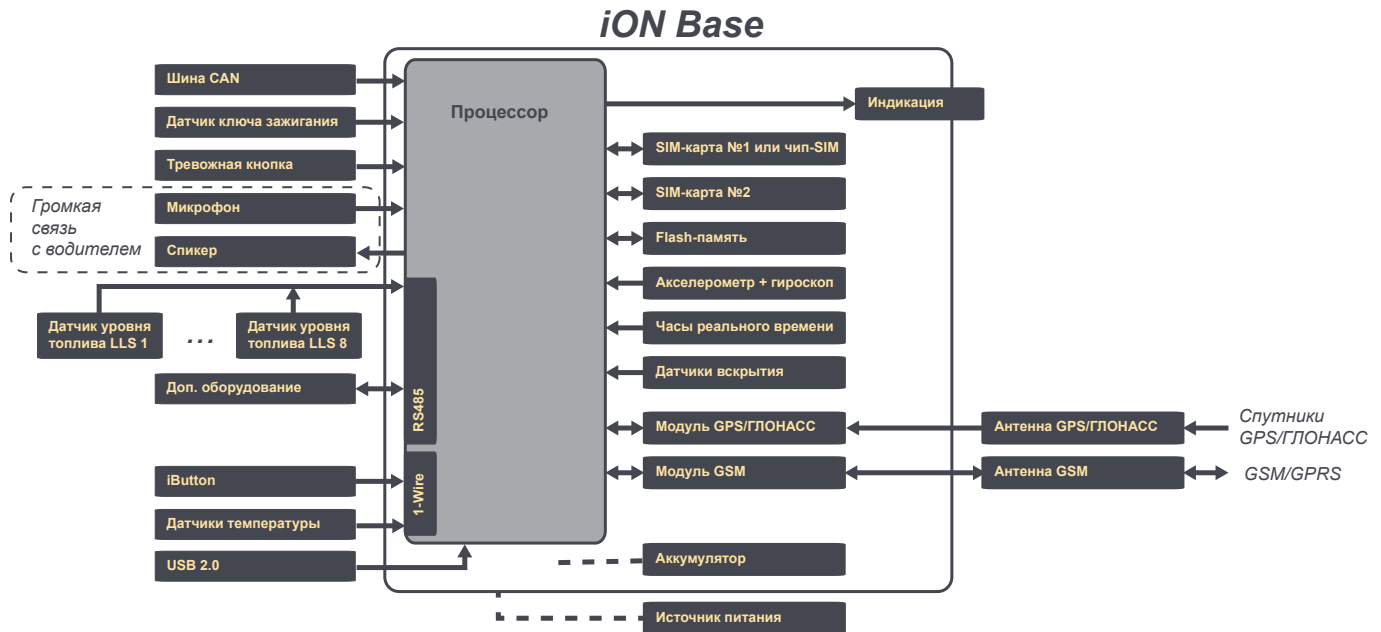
iON Base

Шина CAN

Датчик ключа зажигания

Тревожная кнопка

Громкая связь с водителем

Микрофон

Спикер

Датчик уровня топлива LLS 1

...

Датчик уровня топлива LLS 8

Доп. оборудование

iButton

Датчики температуры

USB 2.0

Процессор

RS485

1-Wire

Индикация

SIM-карта №1 или чип-SIM

SIM-карта №2

Flash-память

Акселерометр + гироскоп

Часы реального времени

Датчики вскрытия

Модуль GPS/ГЛОНАСС

Модуль GSM

Аккумулятор

Источник питания

Антенна GPS/ГЛОНАСС

Антенна GSM

Спутники GPS/ГЛОНАСС

GSM/GPRS